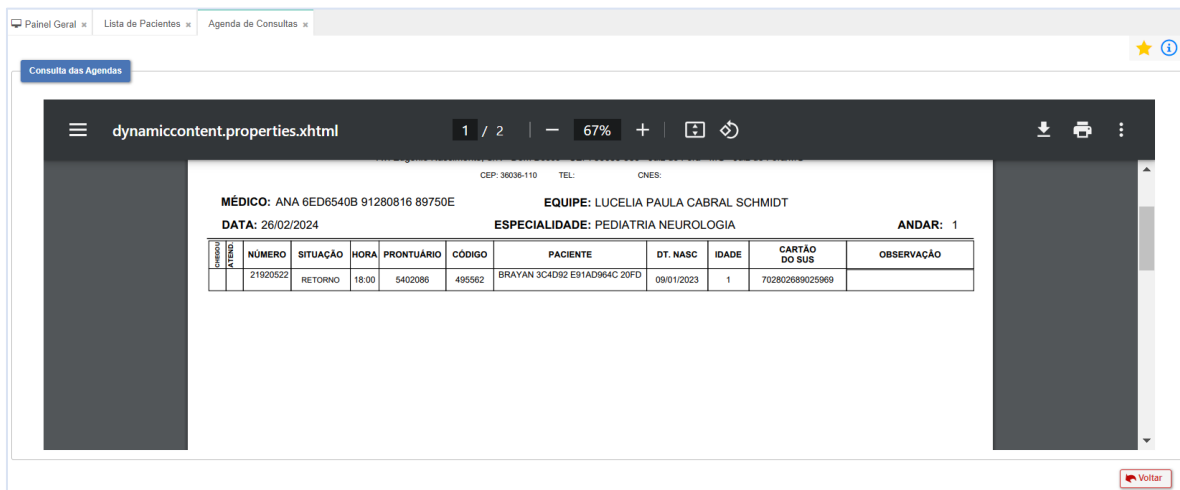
Painel Geral × Lista de Pacientes × Agenda de Consultas ×

Consulta das Agendas

dynamiccontent.properties.xhtml 1 / 2 — 67% +

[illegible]

CEP: 36036-110 TEL: CNES:

MÉDICO: ANA 6ED6540B 91280816 89750E EQUIPE: LUCELIA PAULA CABRAL SCHMIDT

DATA: 26/02/2024 ESPECIALIDADE: PEDIATRIA NEUROLOGIA ANDAR: 1

| CHEGOU | ATEND. | NÚMERO | SITUAÇÃO | HORA | PRONTUÁRIO | CÓDIGO | PACIENTE | DT. NASC | IDADE | CARTÃO DO SUS | OBSERVAÇÃO |
|---|---|---|---|---|---|---|---|---|---|---|---|
| | | 21920522 | RETORNO | 18:00 | 5402086 | 495562 | BRAYAN 3C4D92 E91AD964C 20FD | 09/01/2023 | 1 | 702802689025969 | |

Voltar